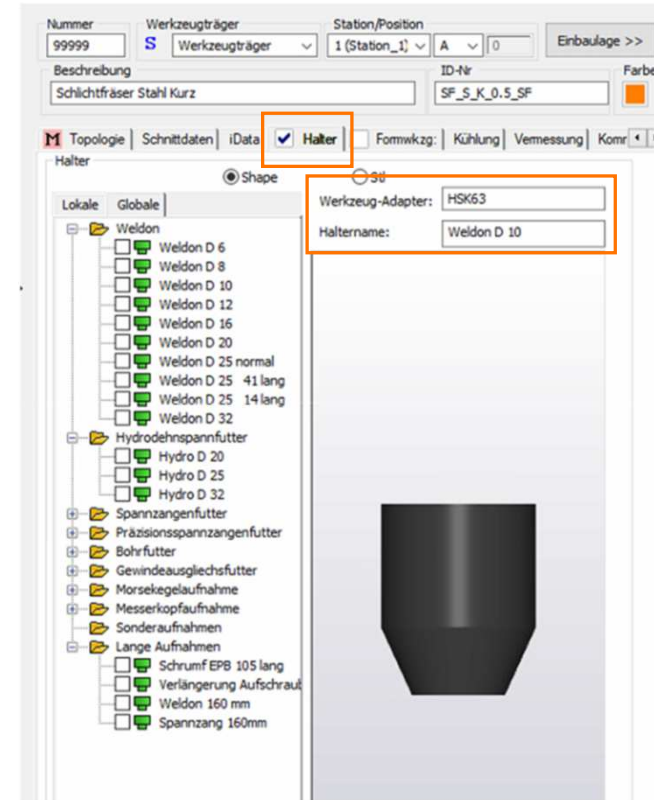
Nummer
99999

Werkzeugträger
S Werkzeugträger

Station/Position
1 (Station_1) A 0

Einbaulage >>

Beschreibung
Schlichtfräser Stahl Kurz

ID-Nr
SF_S_K_0.5_SF

Farbe

M Topologie | Schnittdaten | iData | Halter | Formwkzg: | Kühlung | Vermessung | Kom

Halter
Shape Stl

Lokale Globale

Werkzeug-Adapter: HSK63
Haltername: Weldon D 10

Weldon
Weldon D 6
Weldon D 8
Weldon D 10
Weldon D 12
Weldon D 16
Weldon D 20
Weldon D 25 normal
Weldon D 25 41 lang
Weldon D 25 14 lang
Weldon D 32
Hydrodehnspannfutter
Hydro D 20
Hydro D 25
Hydro D 32
Spannzangenfutter
Präzisionsspannzangenfutter
Bohrfutter
Gewindeausgleichsfutter
Morsekegelaufnahme
Messerkopfaufnahme
Sonderaufnahmen
Lange Aufnahmen
Schrumf EPB 105 lang
Verlängerung Aufschraub
Weldon 160 mm
Spannzang 160mm